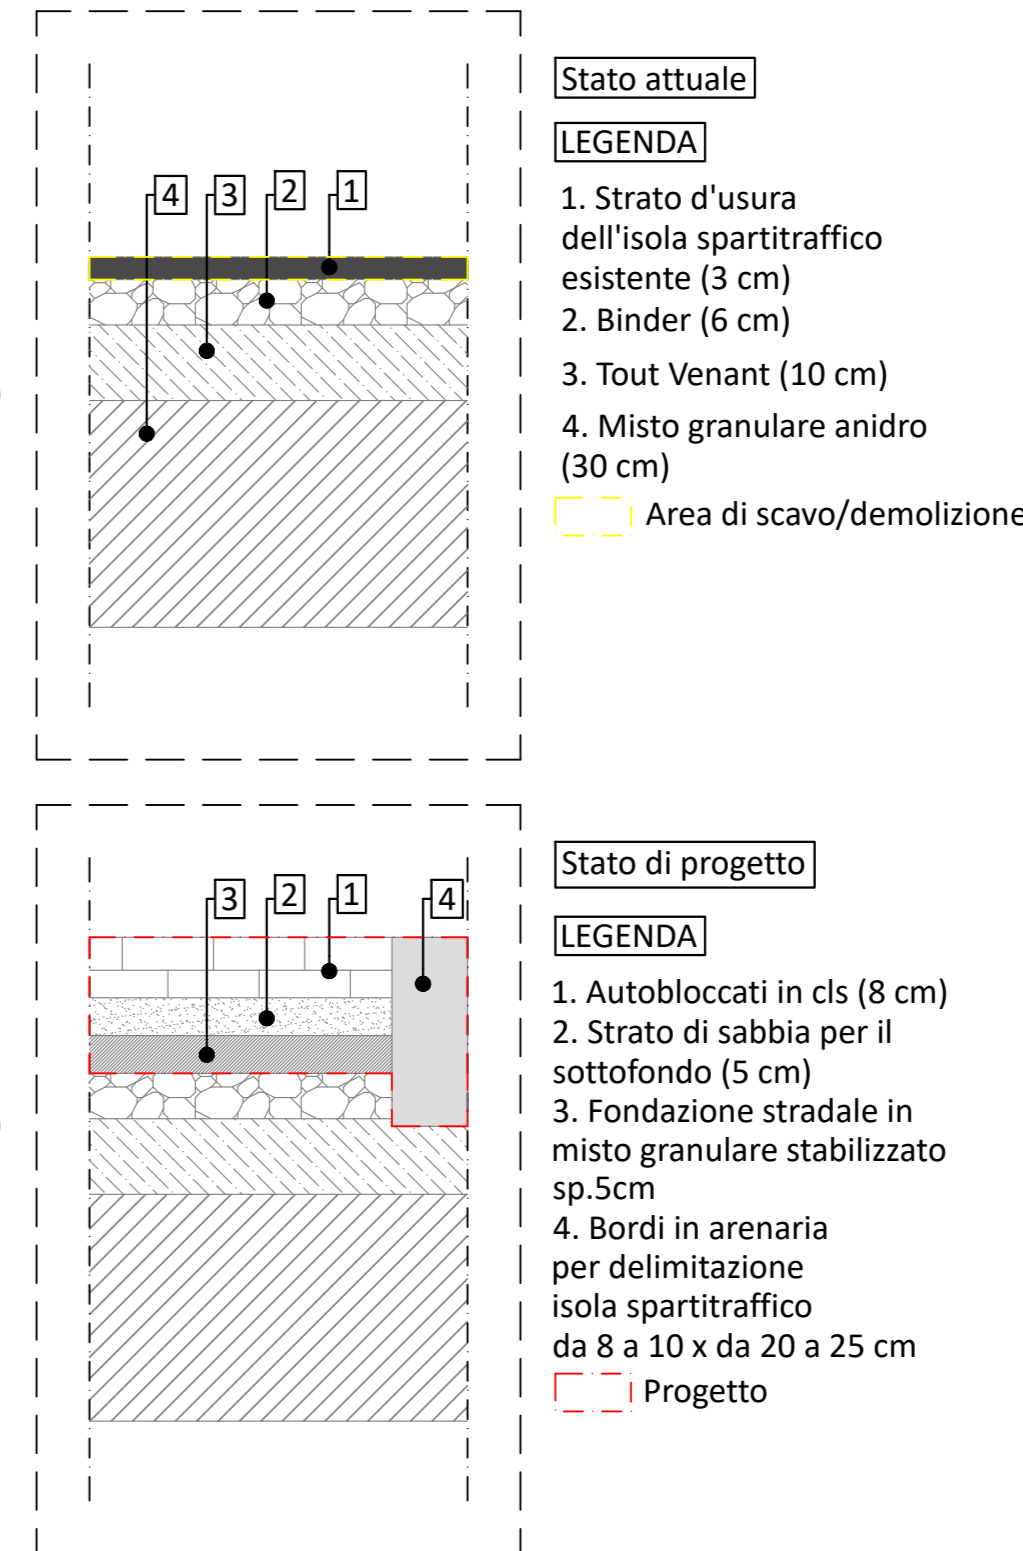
4 3 2 1

Stato attuale

LEGENDA

1. Strato d'usura dell'isola spartitraffico esistente (3 cm)
2. Binder (6 cm)
3. Tout Venant (10 cm)
4. Misto granulare anidro (30 cm)

Area di scavo/demolizione

3 2 1 4

Stato di progetto

LEGENDA

1. Autobloccati in cls (8 cm)
2. Strato di sabbia per il sottofondo (5 cm)
3. Fondazione stradale in misto granulare stabilizzato sp.5cm
4. Bordi in arenaria per delimitazione isola spartitraffico da 8 a 10 x da 20 a 25 cm

Progetto